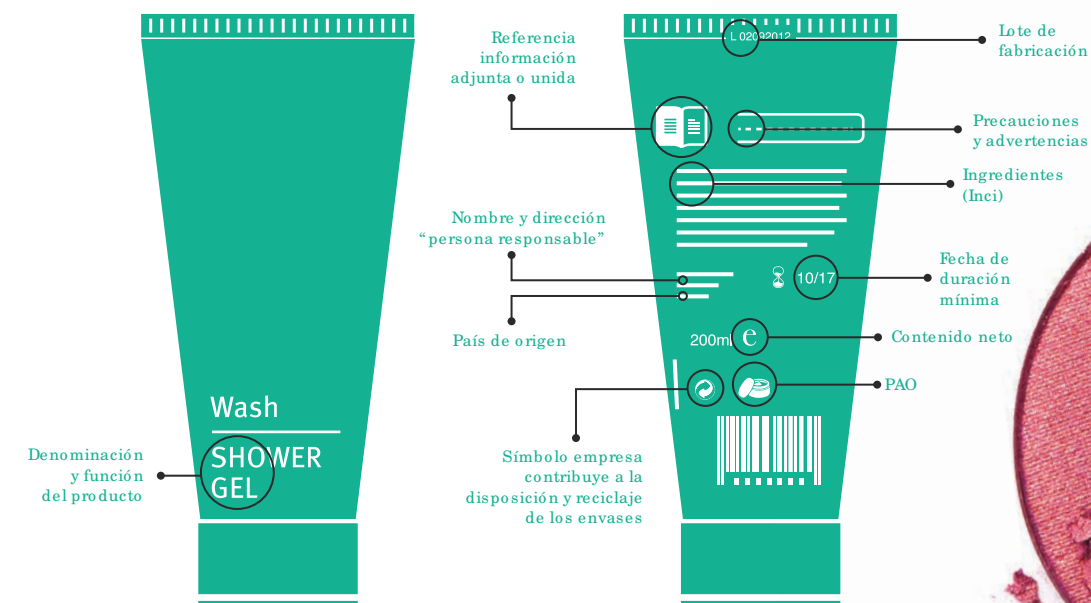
Wash

SHOWER GEL

Denominación y función del producto

Referencia información adjunta o unida

L 02032012

Lote de fabricación

Precauciones y advertencias

Ingredientes (Inci)

Nombre y dirección "persona responsable"

10/17

Fecha de duración mínima

País de origen

200ml ℮

Contenido neto

PAO

Símbolo empresa contribuye a la disposición y reciclaje de los envases